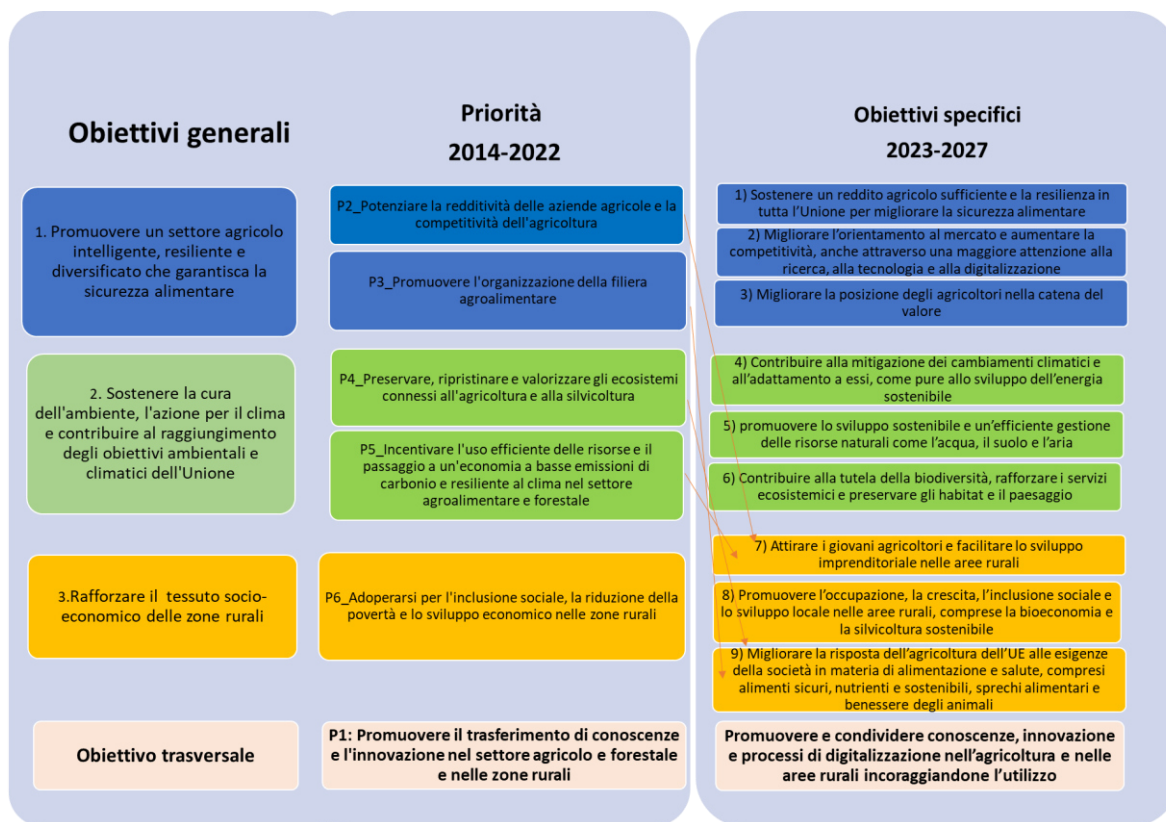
Obiettivi generali

Priorità
2014-2022

Obiettivi specifici
2023-2027

1. Promuovere un settore agricolo intelligente, resiliente e diversificato che garantisca la sicurezza alimentare

P2_Potenziare la redditività delle aziende agricole e la competitività dell'agricoltura

P3_Promuovere l'organizzazione della filiera agroalimentare

1) Sostenere un reddito agricolo sufficiente e la resilienza in tutta l'Unione per migliorare la sicurezza alimentare

2) Migliorare l'orientamento al mercato e aumentare la competitività, anche attraverso una maggiore attenzione alla ricerca, alla tecnologia e alla digitalizzazione

3) Migliorare la posizione degli agricoltori nella catena del valore

2. Sostenere la cura dell'ambiente, l'azione per il clima e contribuire al raggiungimento degli obiettivi ambientali e climatici dell'Unione

P4_Preservare, ripristinare e valorizzare gli ecosistemi connessi all'agricoltura e alla silvicoltura

P5_Incentivare l'uso efficiente delle risorse e il passaggio a un'economia a basse emissioni di carbonio e resiliente al clima nel settore agroalimentare e forestale

4) Contribuire alla mitigazione dei cambiamenti climatici e all'adattamento a essi, come pure allo sviluppo dell'energia sostenibile

5) promuovere lo sviluppo sostenibile e un'efficiente gestione delle risorse naturali come l'acqua, il suolo e l'aria

6) Contribuire alla tutela della biodiversità, rafforzare i servizi ecosistemici e preservare gli habitat e il paesaggio

3.Rafforzare il tessuto socio-economico delle zone rurali

P6_Adoperarsi per l'inclusione sociale, la riduzione della povertà e lo sviluppo economico nelle zone rurali

7) Attirare i giovani agricoltori e facilitare lo sviluppo imprenditoriale nelle aree rurali

8) Promuovere l'occupazione, la crescita, l'inclusione sociale e lo sviluppo locale nelle aree rurali, comprese la bioeconomia e la silvicoltura sostenibile

9) Migliorare la risposta dell'agricoltura dell'UE alle esigenze della società in materia di alimentazione e salute, compresi alimenti sicuri, nutrienti e sostenibili, sprechi alimentari e benessere degli animali

Obiettivo trasversale

P1: Promuovere il trasferimento di conoscenze e l'innovazione nel settore agricolo e forestale e nelle zone rurali

Promuovere e condividere conoscenze, innovazione e processi di digitalizzazione nell'agricoltura e nelle aree rurali incoraggiandone l'utilizzo